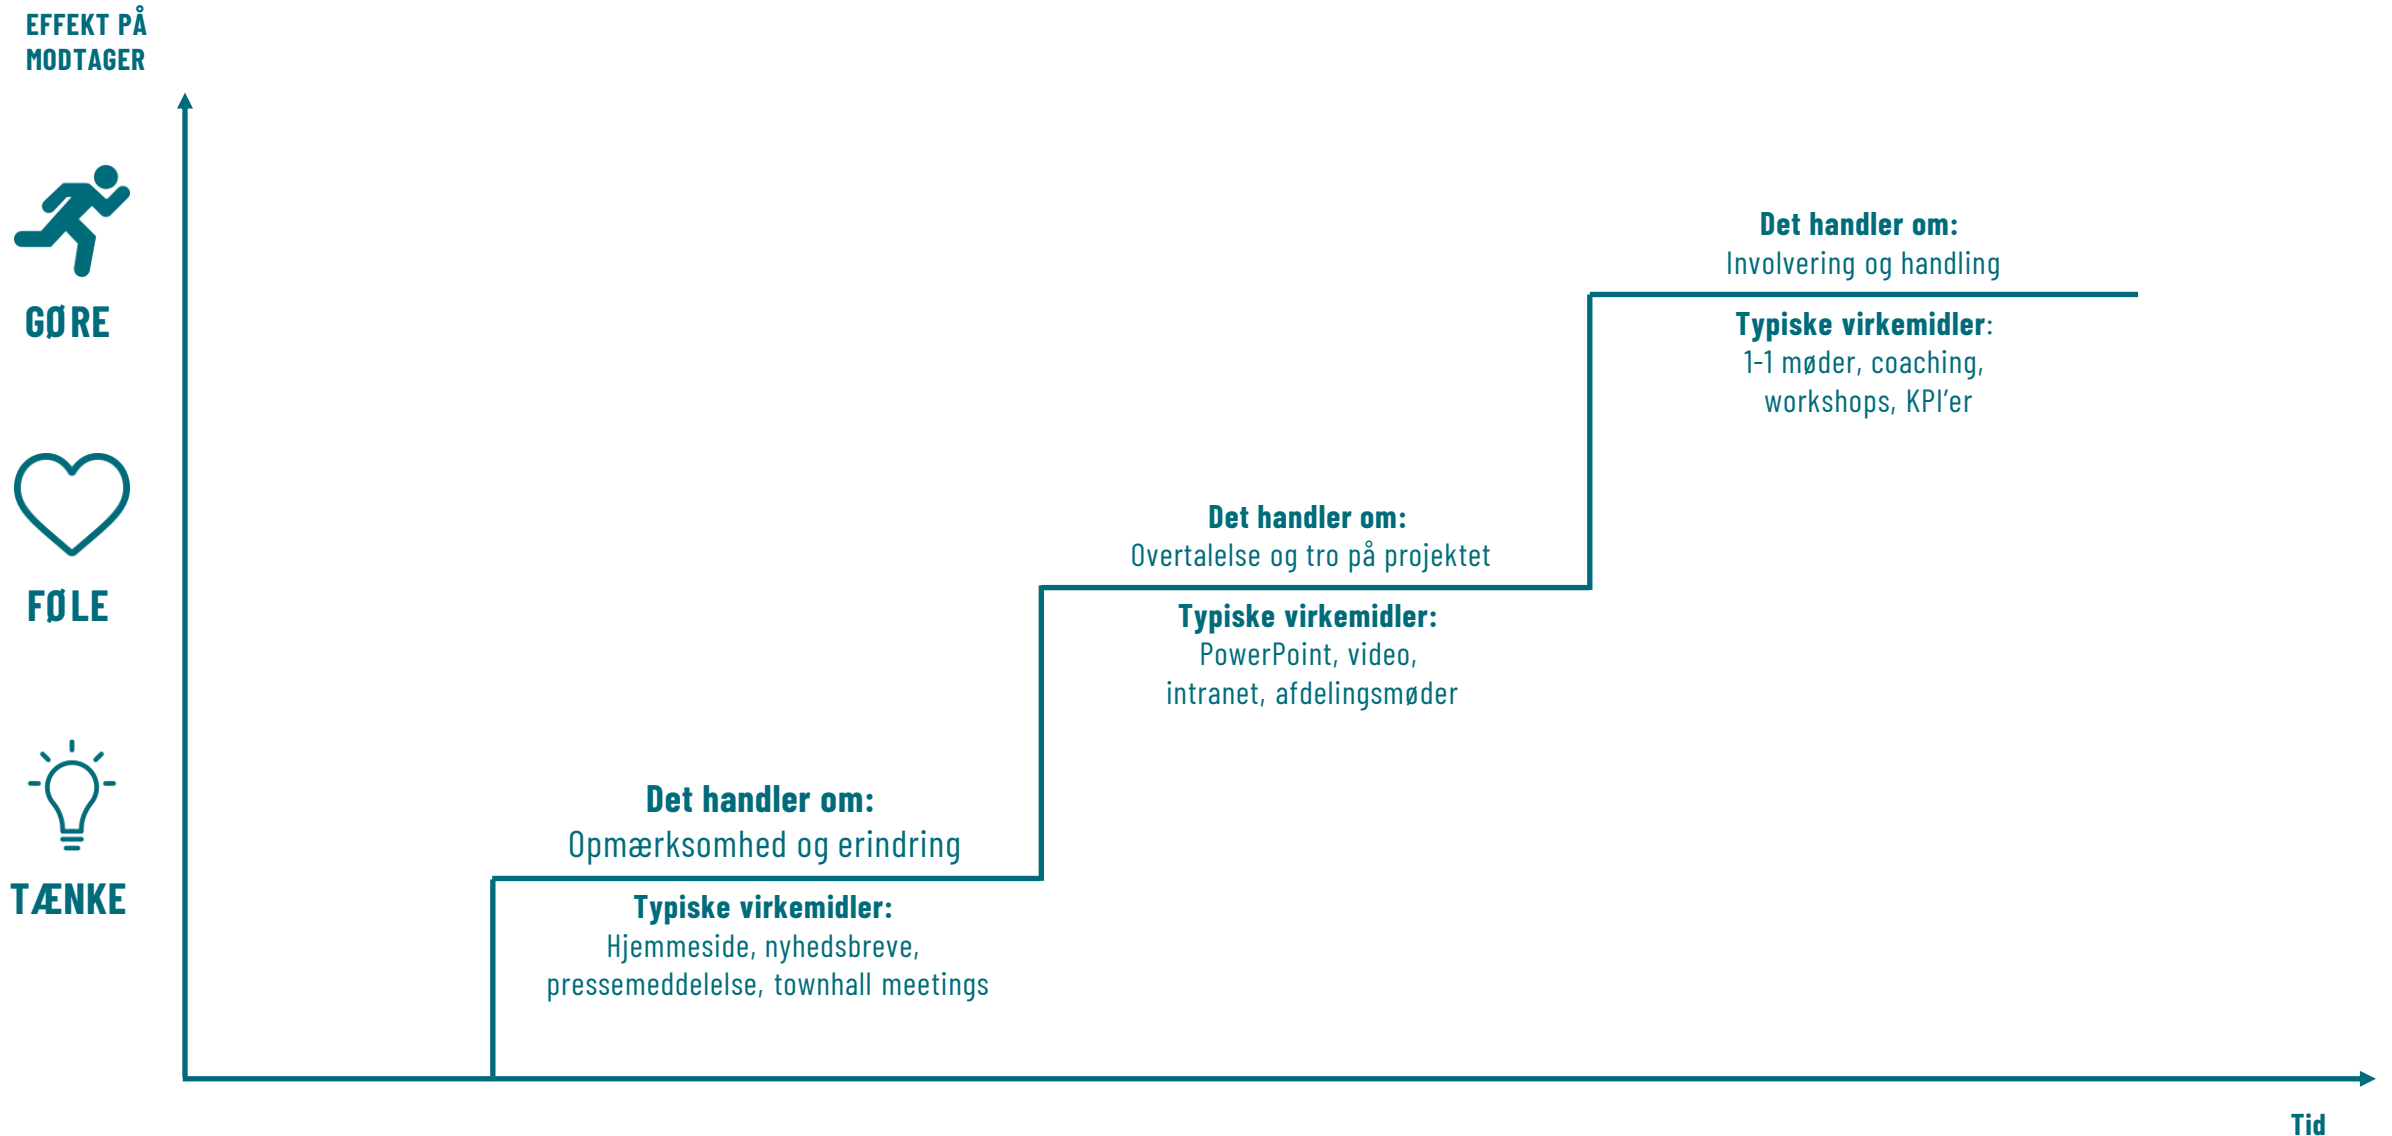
EFFEKT PÅ MODTAGER

GØRE

FØLE

TÆNKE

Det handler om:
Involvering og handling

Typiske virkemidler:
1-1 møder, coaching, workshops, KPI'er

Det handler om:
Overtalelse og tro på projektet

Typiske virkemidler:
PowerPoint, video, intranet, afdelingsmøder

Det handler om:
Opmærksomhed og erindring

Typiske virkemidler:
Hjemmeside, nyhedsbreve, pressemeddelelse, townhall meetings

Tid